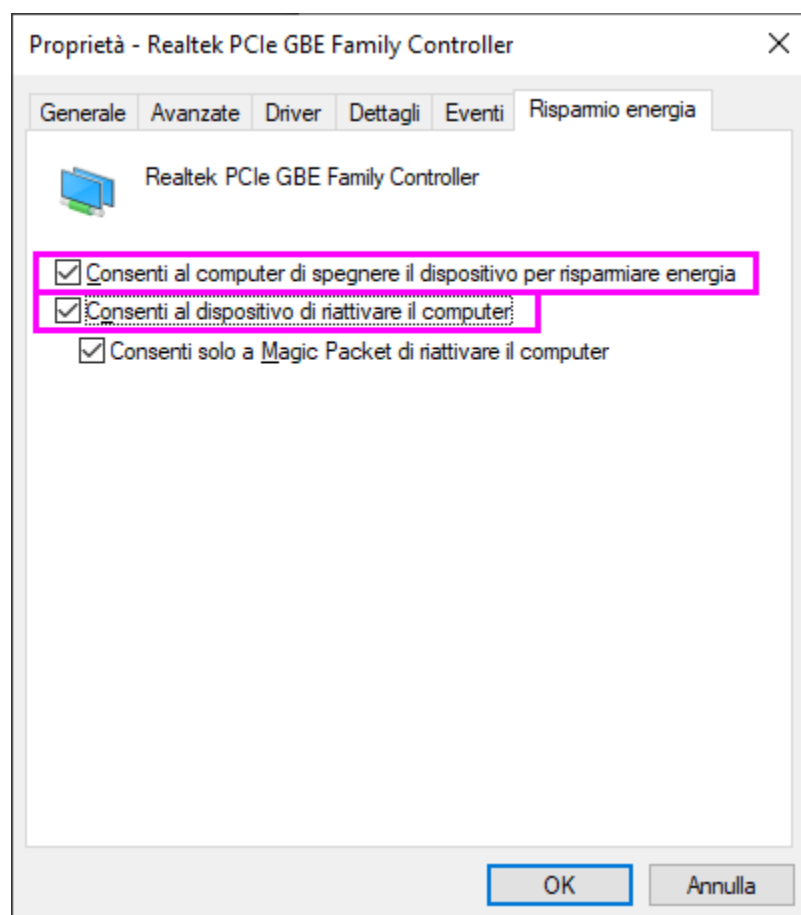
Proprietà - Realtek PCIe GBE Family Controller

×

Generale | Avanzate | Driver | Dettagli | Eventi | Risparmio energia

Realtek PCIe GBE Family Controller

☑ Consenti al computer di spegnere il dispositivo per risparmiare energia

☑ Consenti al dispositivo di riattivare il computer

☑ Consenti solo a Magic Packet di riattivare il computer

OK

Annulla